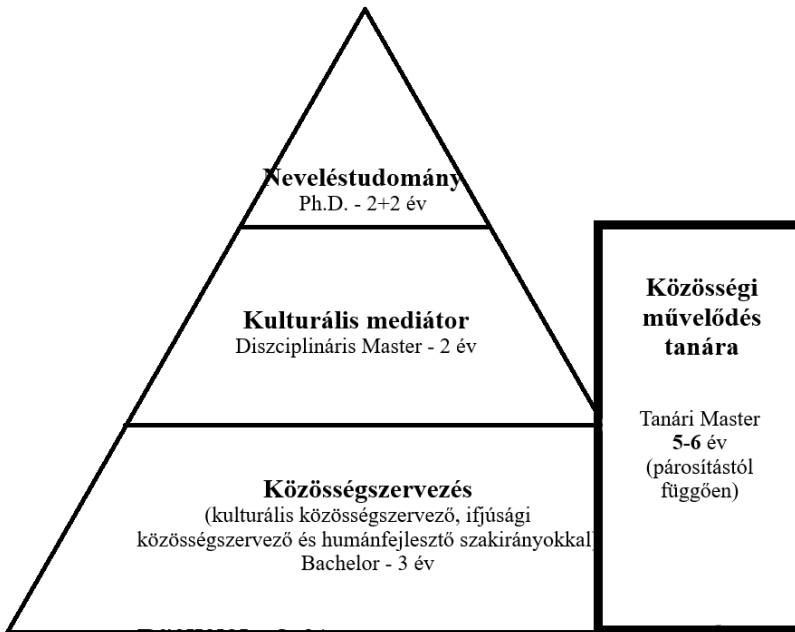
Neveléstudomány
Ph.D. - 2+2 év

Kulturális mediátor
Diszciplináris Master - 2 év

Közösségszervezés
(kulturális közösségszervező, ifjúsági közösségszervező és humánfejlesztő szakirányokkal)
Bachelor - 3 év

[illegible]

Közösségi művelődés tanára

Tanári Master
5-6 év
(párosítástól függően)